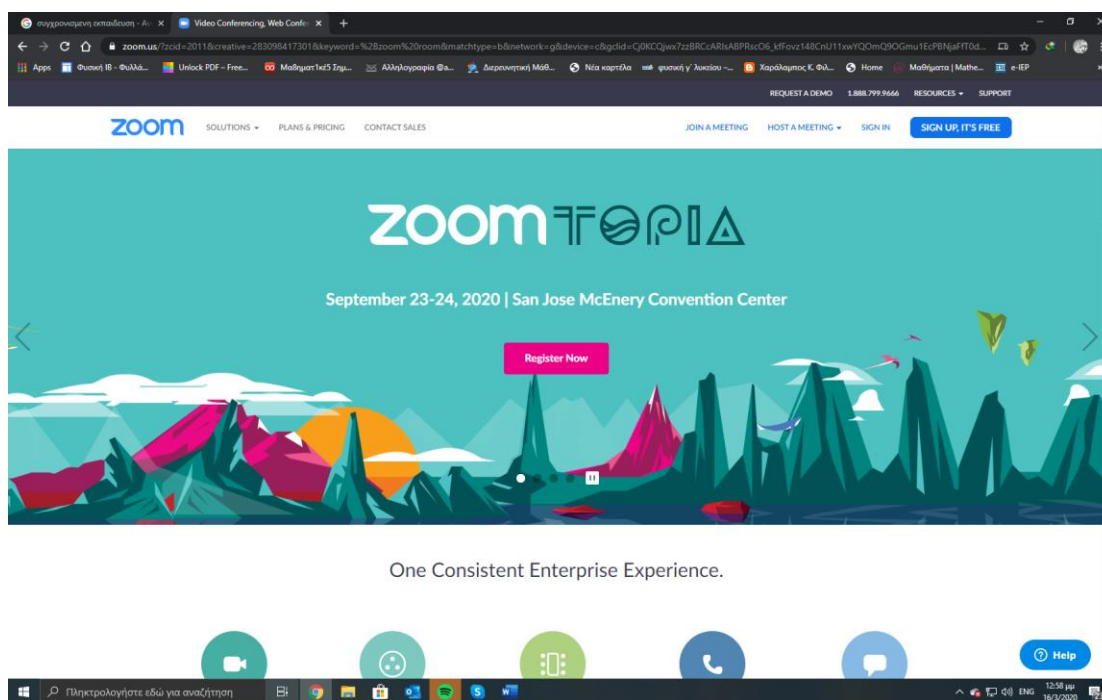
συγχρονισμένη εκπαίδευση - Αν ×
Video Conferencing, Web Confer ×
+

zoom.us/?zcid=2011&creative=283098417301&keyword=%2Bzoom%20room&matchtype=b&network=g&device=c&gclid=Cj0KCQjwx7zzBRCcARIsABPRscO6_kfFovz148CnU11xwYQOmQ9OGmu1EcPBNjaFfT0d...

Apps | Φυσική IB - Φυλλά... | Unlock PDF – Free... | Μαθηματ1κΣ5 Σημ... | Αλληλογραφία @a... | Διερευνητική Μάθ... | Νέα καρτέλα | φυσική γ' λυκείου -... | Χαράλαμπος Κ. Φιλ... | Home | Μαθήματα | Mathe... | e-IEP

REQUEST A DEMO 1.888.799.9666 RESOURCES SUPPORT

zoom SOLUTIONS PLANS & PRICING CONTACT SALES JOIN A MEETING HOST A MEETING SIGN IN SIGN UP, IT'S FREE

ZOOMTOPIA

September 23-24, 2020 | San Jose McEnery Convention Center

Register Now

One Consistent Enterprise Experience.

Help

Πληκτρολογήστε εδώ για αναζήτηση

ENG 12:58 μμ 16/3/2020